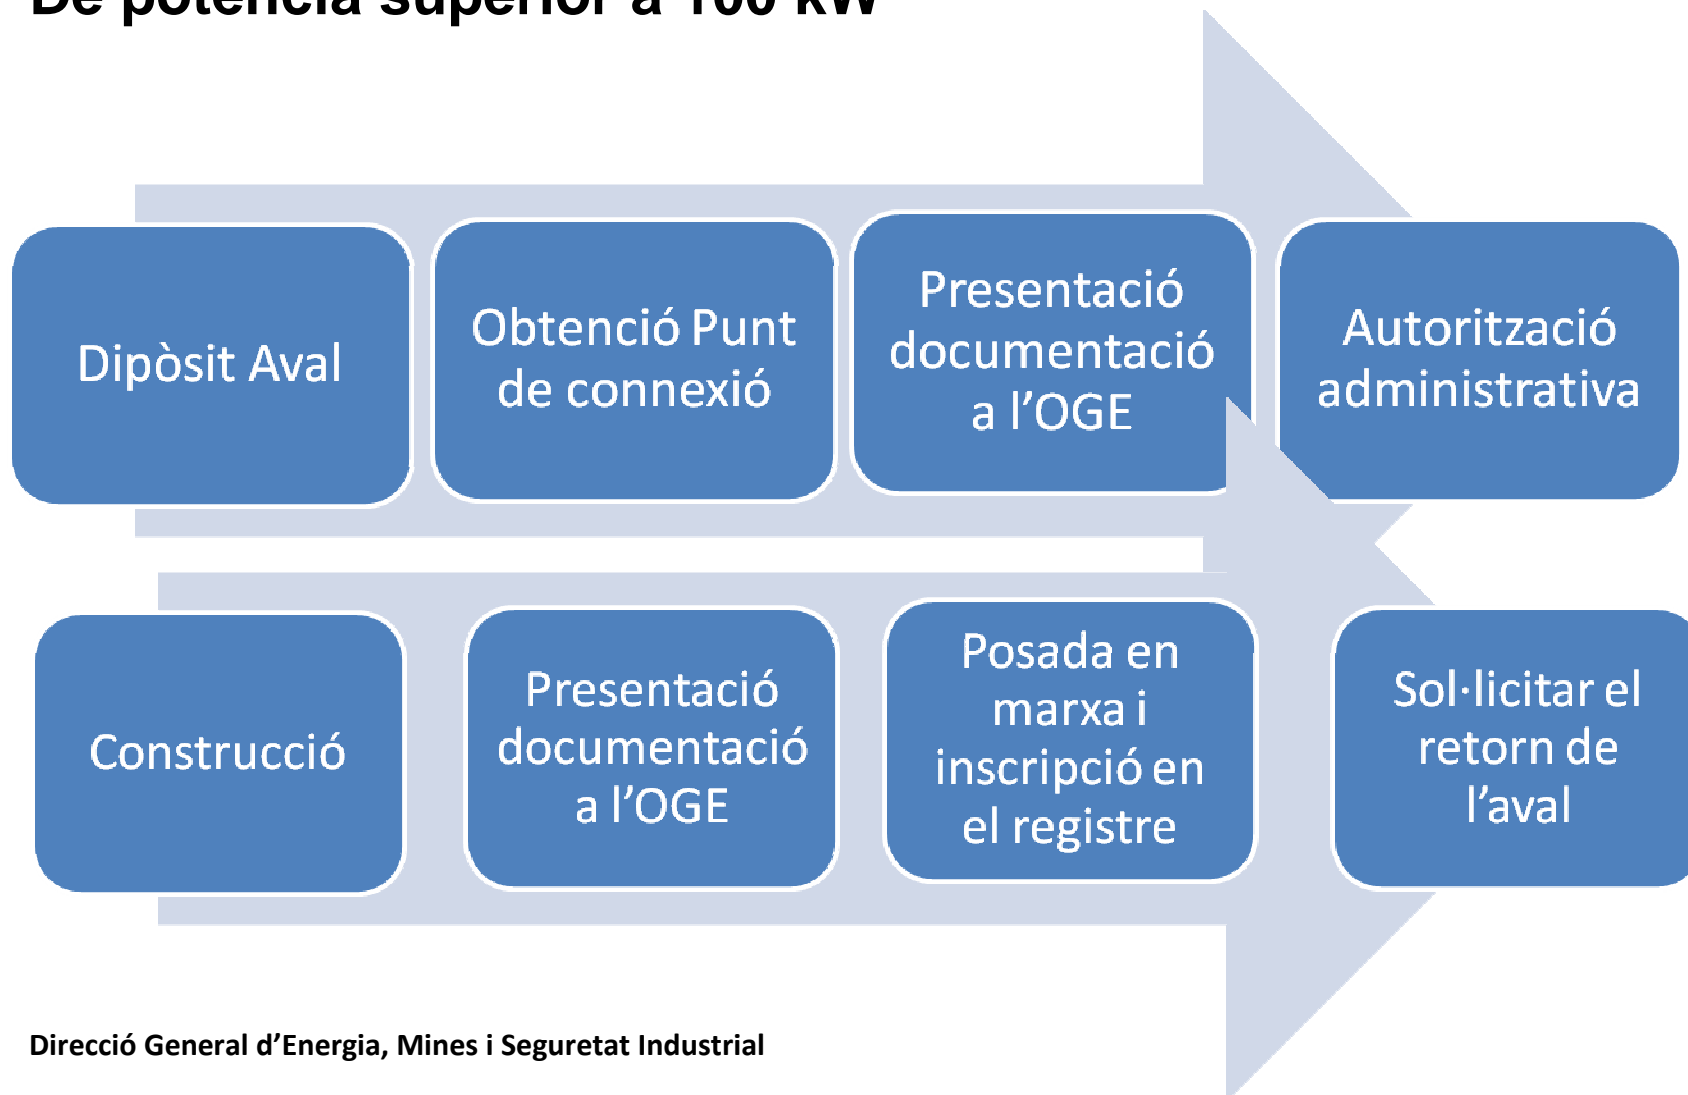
De potència superior a 100 kW

Dipòsit Aval

Obtenció Punt de connexió

Presentació documentació a l'OGE

Autorització administrativa

Construcció

Presentació documentació a l'OGE

Posada en marxa i inscripció en el registre

Sol·licitar el retorn de l'aval

Direcció General d'Energia, Mines i Seguretat Industrial